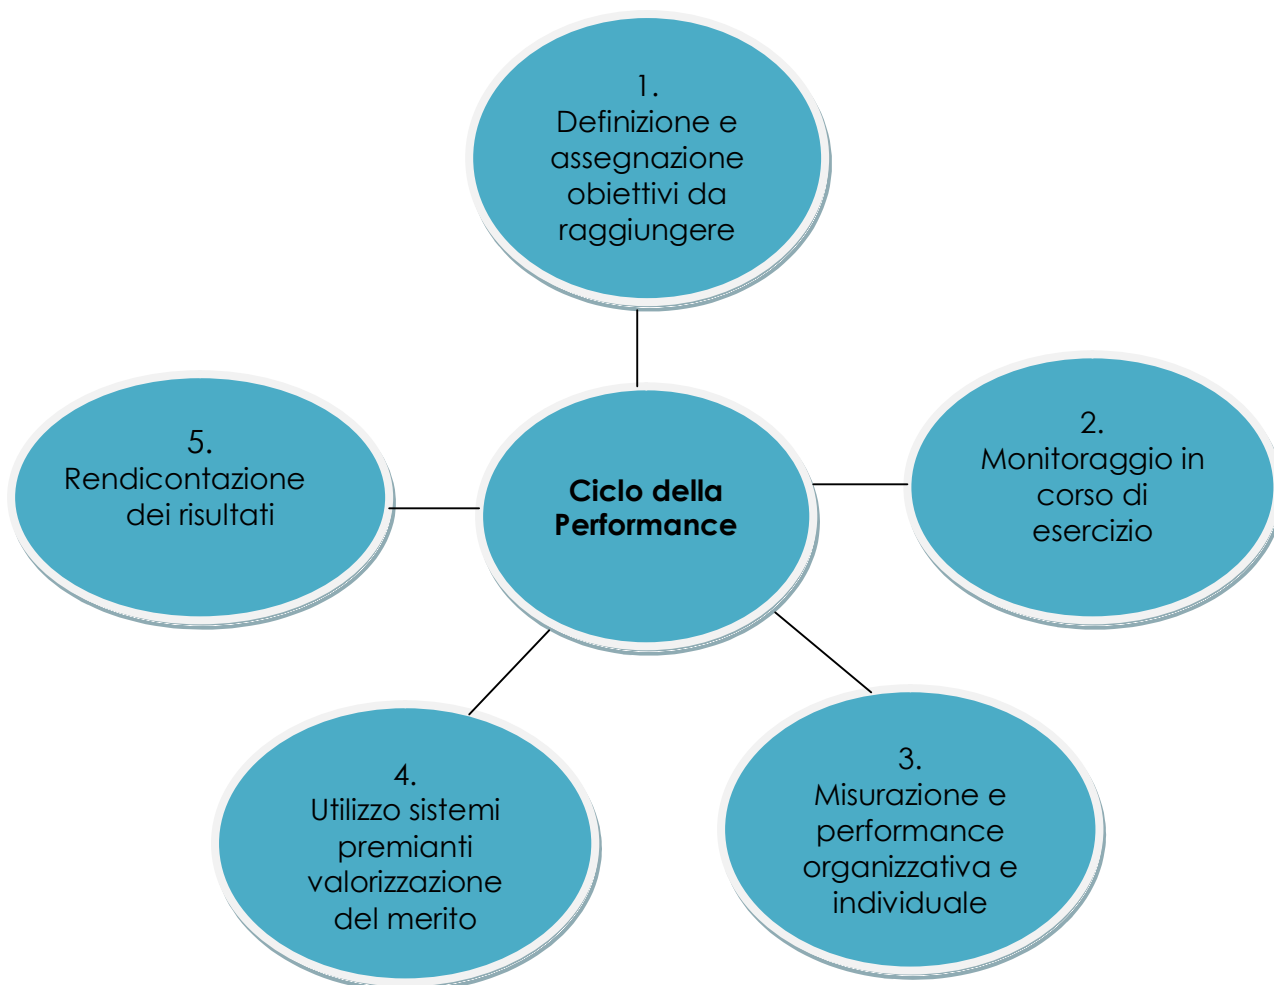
1.
Definizione e assegnazione obiettivi da raggiungere

Ciclo della Performance

2.
Monitoraggio in corso di esercizio

3.
Misurazione e performance organizzativa e individuale

4.
Utilizzo sistemi premianti valorizzazione del merito

5.
Rendicontazione dei risultati